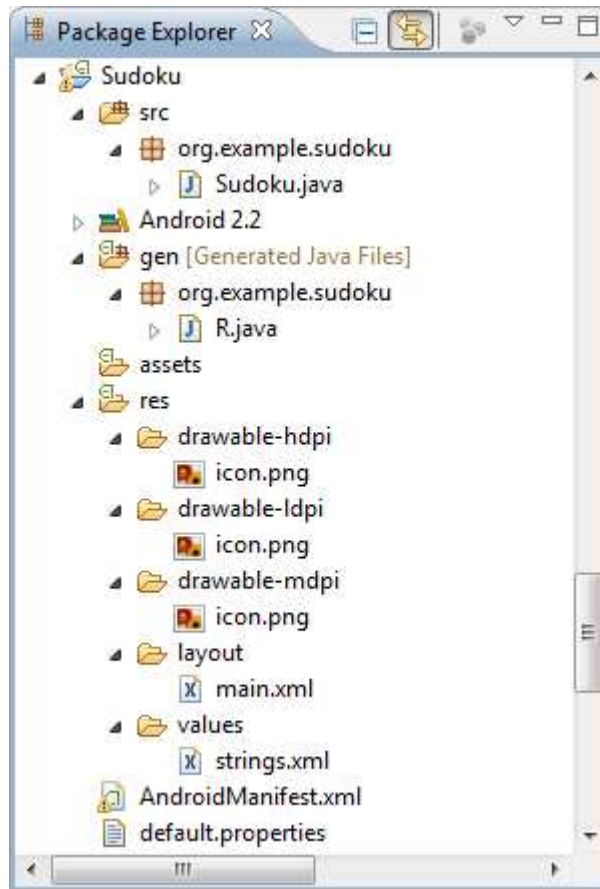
Package Explorer

Sudoku
src
org.example.sudoku
Sudoku.java
Android 2.2
gen [Generated Java Files]
org.example.sudoku
R.java
assets
res
drawable-hdpi
icon.png
drawable-ldpi
icon.png
drawable-mdpi
icon.png
layout
main.xml
values
strings.xml
AndroidManifest.xml
default.properties